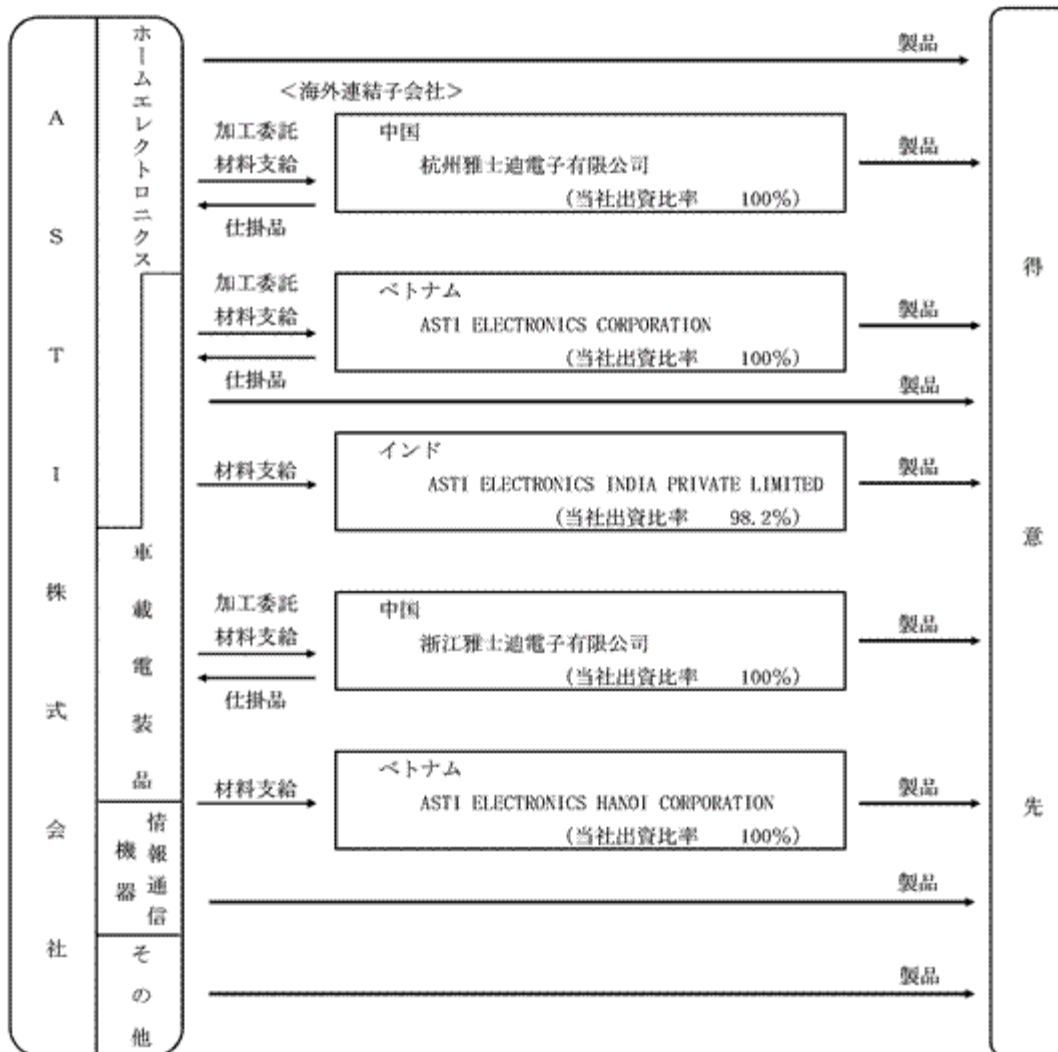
ASTI株式会社

ホームエレクトロニクス

車載電装品

情報通信機器

その他

製品

<海外連結子会社>

加工委託
材料支給
仕掛品

中国
杭州雅士迪電子有限公司
(当社出資比率　100%)

製品

加工委託
材料支給
仕掛品

ベトナム
ASTI ELECTRONICS CORPORATION
(当社出資比率　100%)

製品

製品

材料支給

インド
ASTI ELECTRONICS INDIA PRIVATE LIMITED
(当社出資比率　98.2%)

製品

加工委託
材料支給
仕掛品

中国
浙江雅士迪電子有限公司
(当社出資比率　100%)

製品

材料支給

ベトナム
ASTI ELECTRONICS HANOI CORPORATION
(当社出資比率　100%)

製品

製品

製品

得意先